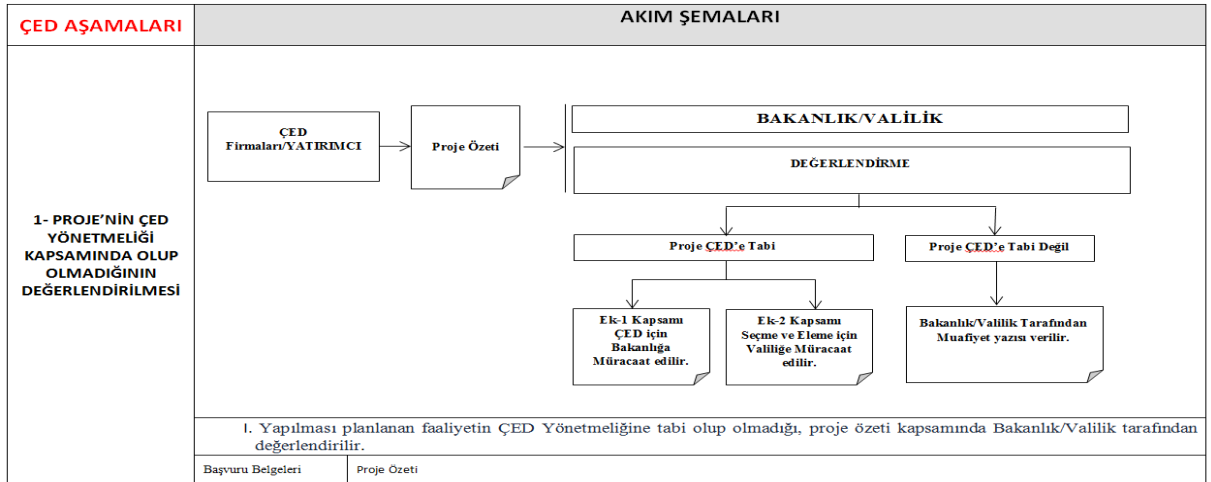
ÇED AŞAMALARI

AKIM ŞEMALARI

1- PROJE'NİN ÇED YÖNETMELİĞİ KAPSAMINDA OLUP OLMADIĞININ DEĞERLENDİRİLMESİ

ÇED Firmaları/YATIRIMCI

Proje Özeti

BAKANLIK/VALİLİK

DEĞERLENDİRME

Proje ÇED'e Tabi

Proje ÇED'e Tabi Değil

Ek-1 Kapsamı ÇED için Bakanlığa Müracaat edilir.

Ek-2 Kapsamı Seçme ve Eleme için Valiliğe Müracaat edilir.

Bakanlık/Valilik Tarafından Muafiyet yazısı verilir.

I. Yapılması planlanan faaliyetin ÇED Yönetmeliğine tabi olup olmadığı, proje özeti kapsamında Bakanlık/Valilik tarafından değerlendirilir.

| Başvuru Belgeleri | Proje Özeti |